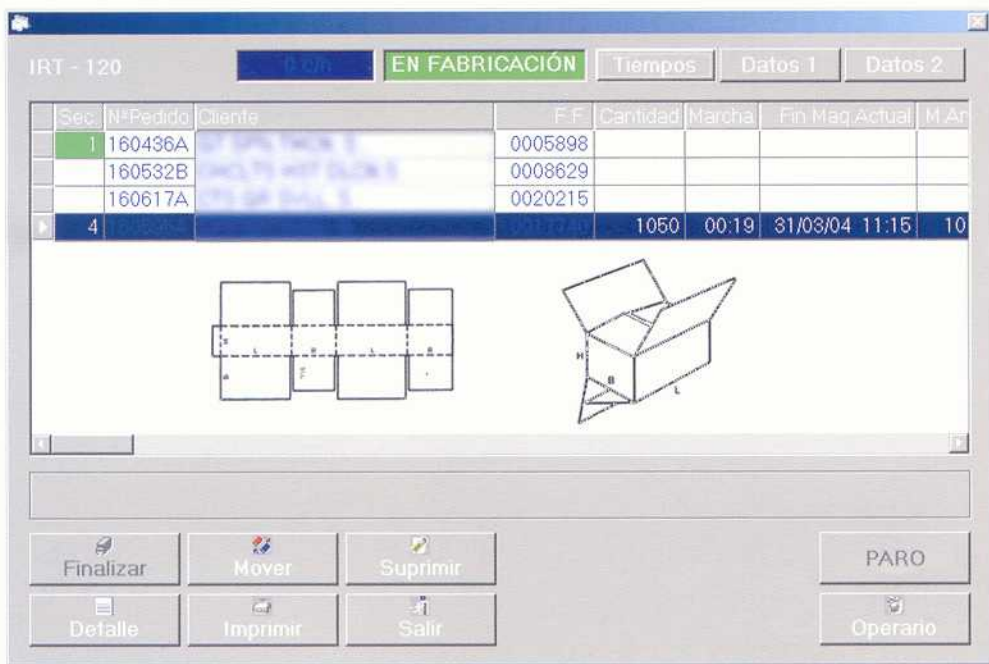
IRT - 120

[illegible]

EN FABRICACIÓN

Tiempos

Datos 1

Datos 2

| Sec. | NºPedido | Cliente | F.F | Cantidad | Marcha | Fin Maq.Actual | M.An |
|---|---|---|---|---|---|---|---|
| 1 | 160436A | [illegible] | 0005898 | | | | |
| | 160532B | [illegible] | 0008629 | | | | |
| | 160617A | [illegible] | 0020215 | | | | |
| 4 | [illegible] | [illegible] | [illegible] | 1050 | 00:19 | 31/03/04 11:15 | 10 |

H

B

L

Finalizar

Mover

Suprimir

PARO

Detalle

Imprimir

Salir

Operario